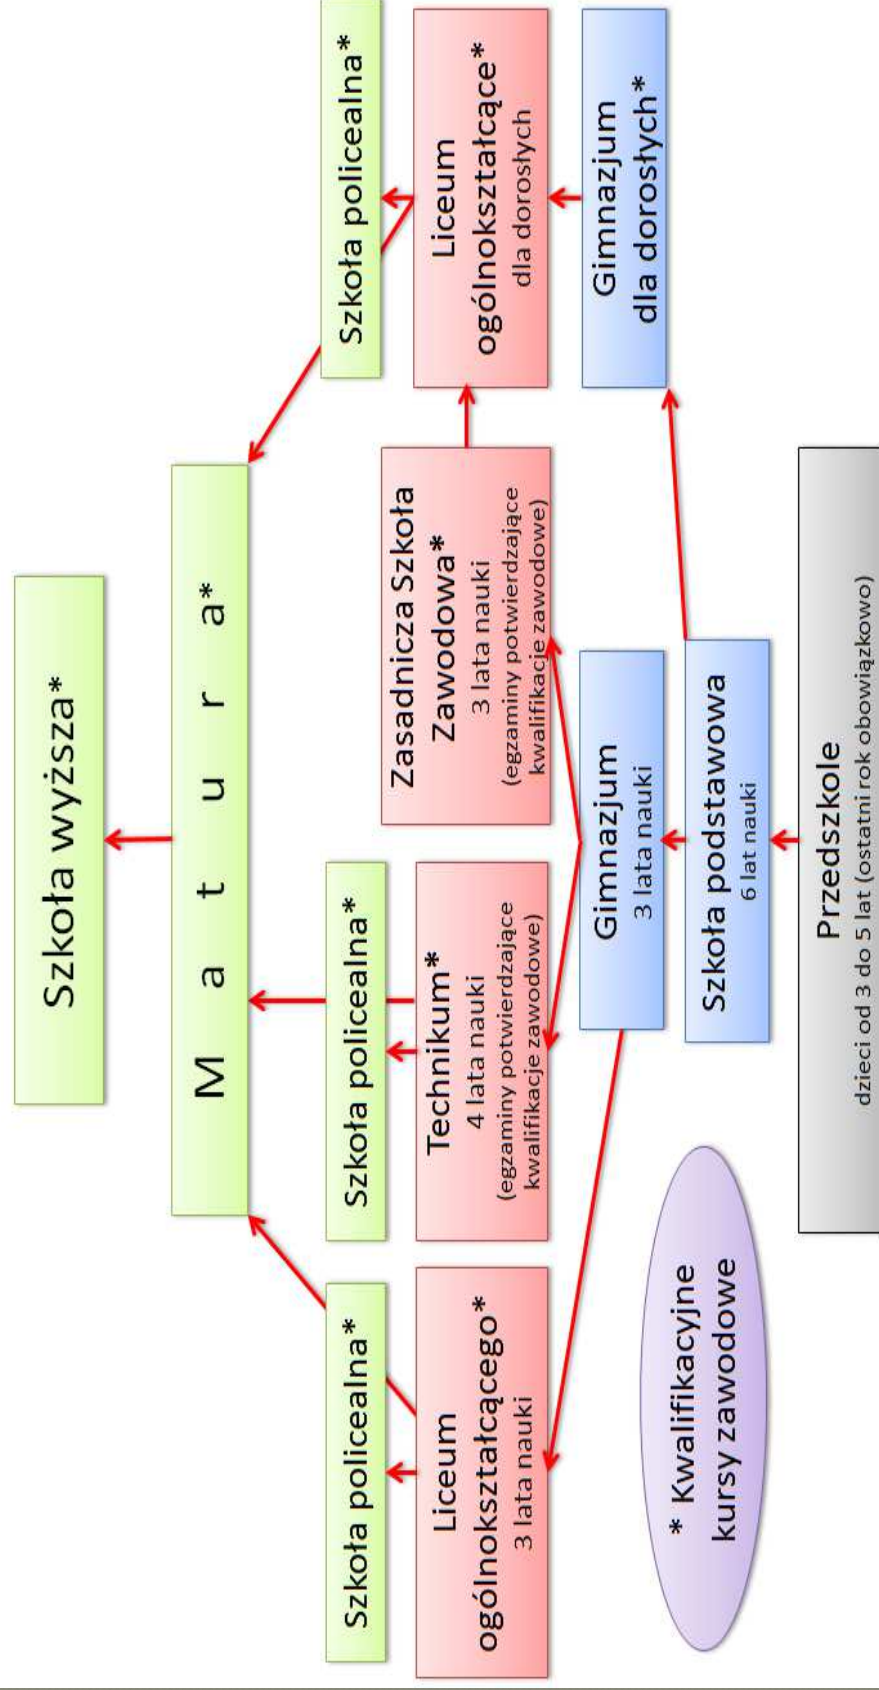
Szkoła wyższa*

M a t u r a*

Szkoła policealna*

Szkoła policealna*

Szkoła policealna*

Liceum ogólnokształcącego* 3 lata nauki

Technikum* 4 lata nauki (egzaminy potwierdzające kwalifikacje zawodowe)

Zasadnicza Szkoła Zawodowa* 3 lata nauki (egzaminy potwierdzające kwalifikacje zawodowe)

Liceum ogólnokształcące* dla dorosłych

Gimnazjum 3 lata nauki

Gimnazjum dla dorosłych*

Szkoła podstawowa 6 lat nauki

* Kwalifikacyjne kursy zawodowe

Przedszkole dzieci od 3 do 5 lat (ostatni rok obowiązkowo)